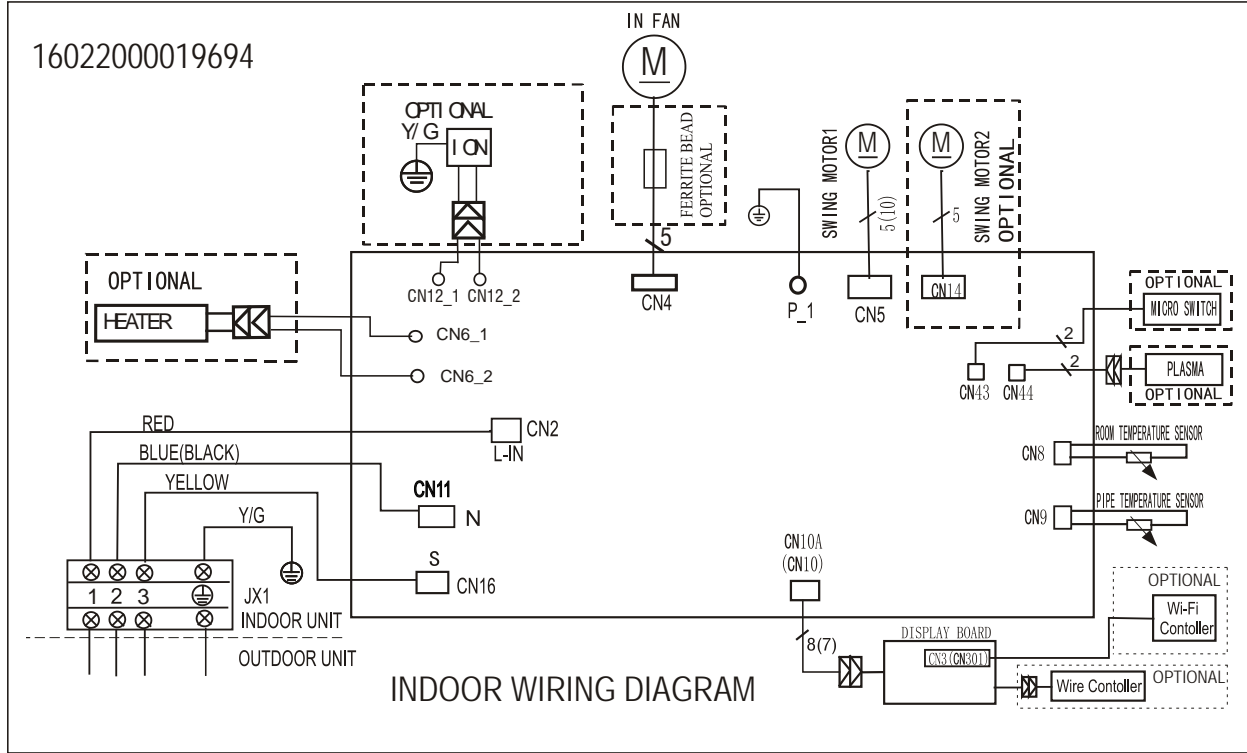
16022000019694

IN FAN

M

OPTIONAL
Y/G
ION

CN12_1 CN12_2

FERRITE BEAD
OPTIONAL

5

CN4

P_1

SWING MOTOR1
M
5(10)
CN5

M
5
SWING MOTOR2
OPTIONAL
CN14

OPTIONAL
HEATER

CN6_1
CN6_2

OPTIONAL
MICRO SWITCH
2
CN43
CN44
2
PLASMA
OPTIONAL

RED
CN2
L-IN
BLUE(BLACK)
CN11
N
YELLOW
Y/G
S
CN16

CN8
ROOM TEMPERATURE SENSOR
CN9
PIPE TEMPERATURE SENSOR

CN10A
(CN10)
8(7)

1 2 3
JX1
INDOOR UNIT
OUTDOOR UNIT

DISPLAY BOARD
CN3(CN301)

OPTIONAL
Wi-Fi
Contoller

Wire Contoller
OPTIONAL

INDOOR WIRING DIAGRAM